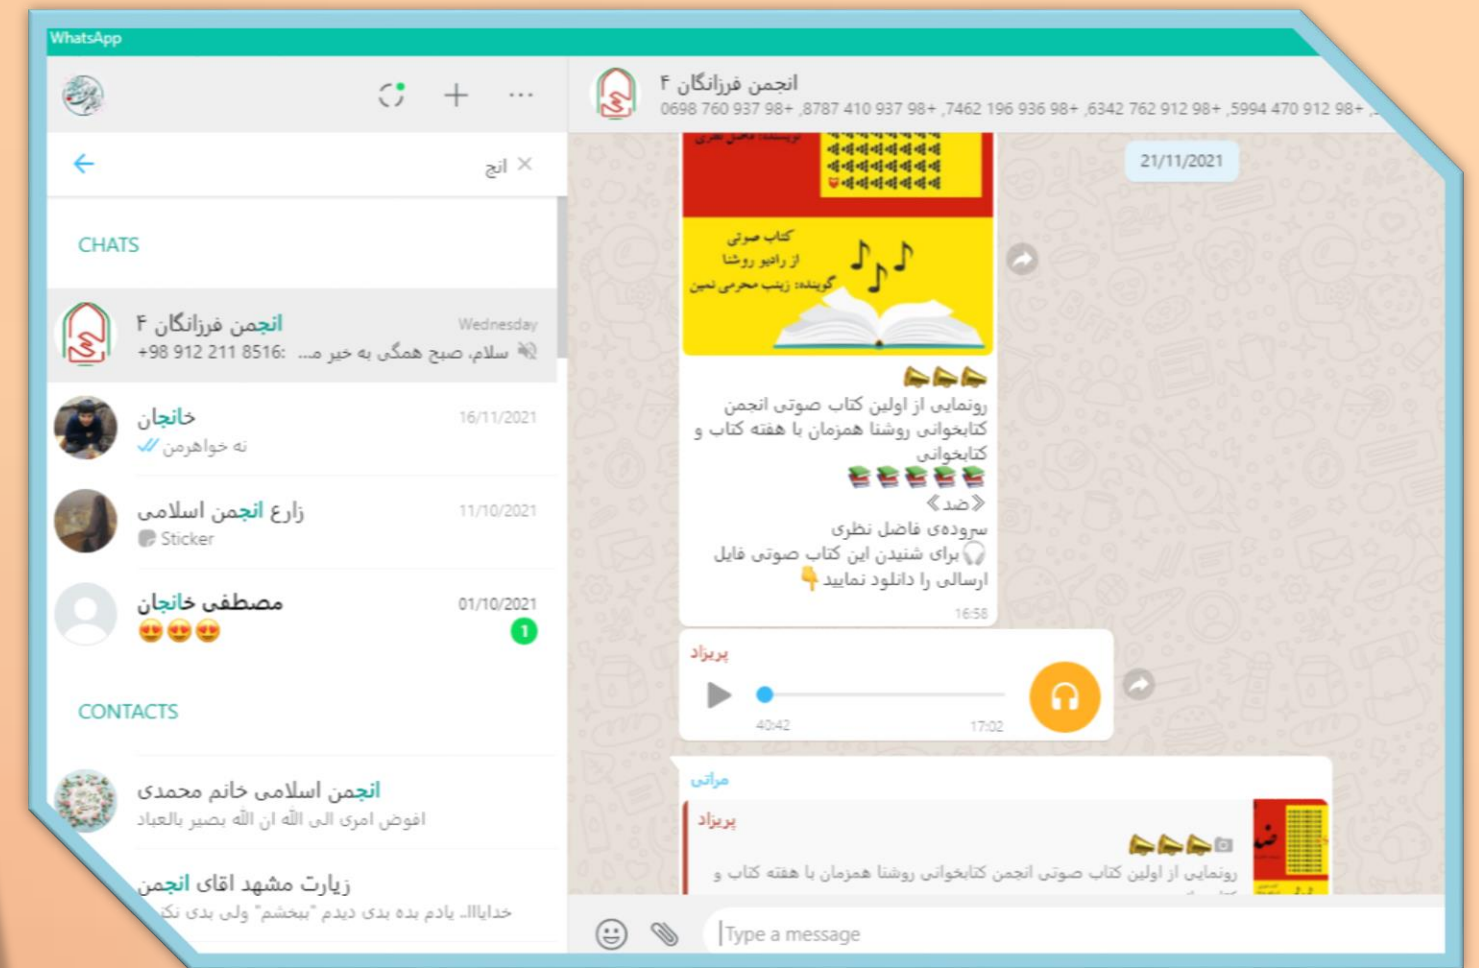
WhatsApp

انج

CHATS

انجمن فرزانگان ۴
Wednesday
+98 912 211 8516: سلام، صبح همگی به خیر م...

خانجان
16/11/2021
نه خواهرمن

زارع انجمن اسلامی
11/10/2021
Sticker

مصطفی خانجان
01/10/2021
😍😍😍
1

CONTACTS

انجمن اسلامی خانم محمدی
افوض امری الی الله ان الله بصیر بالعباد

زیارت مشهد اقای انجمن
خدایاا.. یادم بده بدی دیدم "ببخشم" ولی بدی نک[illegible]

انجمن فرزانگان ۴
0698 760 937 98+ ,8787 410 937 98+ ,7462 196 936 98+ ,6342 762 912 98+ ,5994 470 912 98+

21/11/2021

کتاب صوتی
از رادیو روشنا
گوینده: زینب محرمی نمین

رونمایی از اولین کتاب صوتی انجمن کتابخوانی روشنا همزمان با هفته کتاب و کتابخوانی
《ضد》
سروده‌ی فاضل نظری
برای شنیدن این کتاب صوتی فایل ارسالی را دانلود نمایید
16:58

پریزاد
40:42
17:02

مراتی
پریزاد
رونمایی از اولین کتاب صوتی انجمن کتابخوانی روشنا همزمان با هفته کتاب و

Type a message